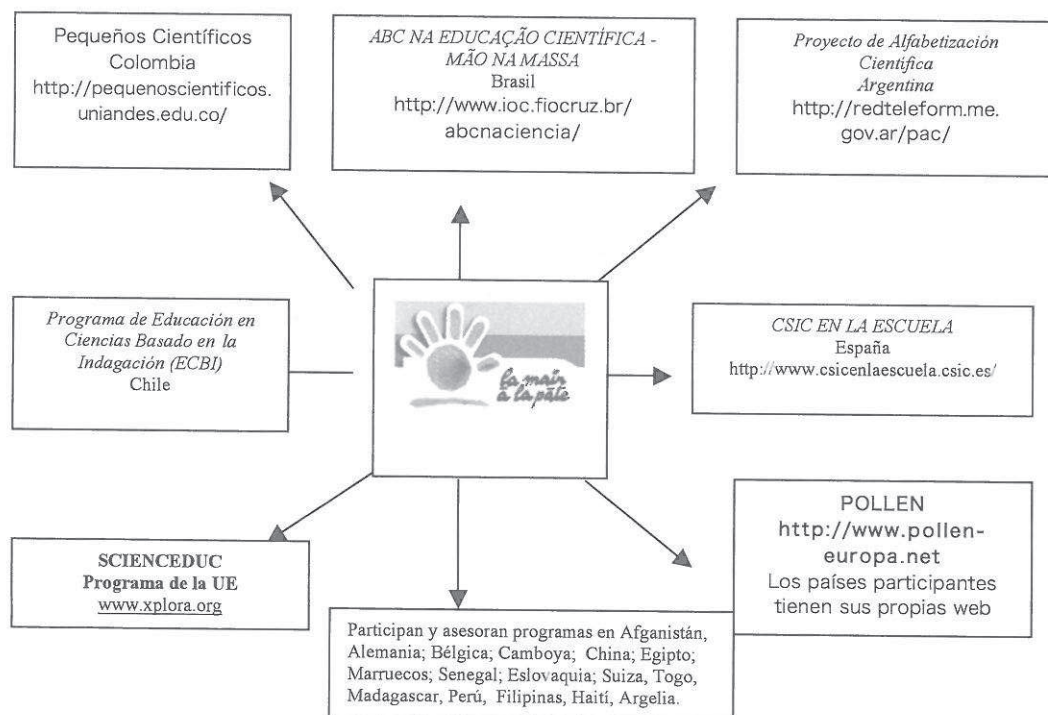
Pequeños Científicos
Colombia
http://pequenoscientificos.uniandes.edu.co/

ABC NA EDUCAÇÃO CIENTÍFICA - MÃO NA MASSA
Brasil
http://www.ioc.fiocruz.br/abcnaciencia/

Proyecto de Alfabetización Científica
Argentina
http://redteleform.me.gov.ar/pac/

Programa de Educación en Ciencias Basado en la Indagación (ECBI)
Chile

la main à la pâte

CSIC EN LA ESCUELA
España
http://www.csicenlaescuela.csic.es/

SCIENCEDUC
Programa de la UE
www.xplora.org

Participan y asesoran programas en Afganistán, Alemania; Bélgica; Camboya; China; Egipto; Marruecos; Senegal; Eslovaquia; Suiza, Togo, Madagascar, Perú, Filipinas, Haití, Argelia.

POLLEN
http://www.pollen-europa.net
Los países participantes tienen sus propias web